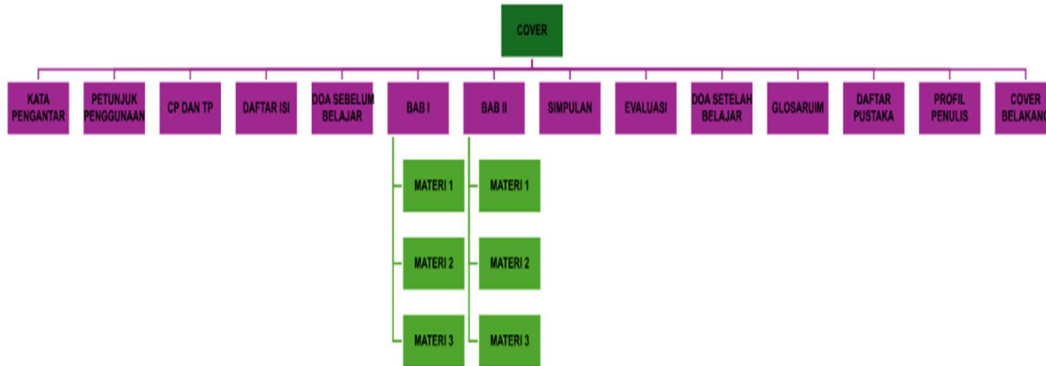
COVER

KATA PENGANTAR

PETUNJUK PENGGUNAAN

CP DAN TP

DAFTAR ISI

DOA SEBELUM BELAJAR

BAB I

MATERI 1

MATERI 2

MATERI 3

BAB II

MATERI 1

MATERI 2

MATERI 3

SIMPULAN

EVALUASI

DOA SETELAH BELAJAR

GLOSARUIM

DAFTAR PUSTAKA

PROFIL PENULIS

COVER BELAKANG